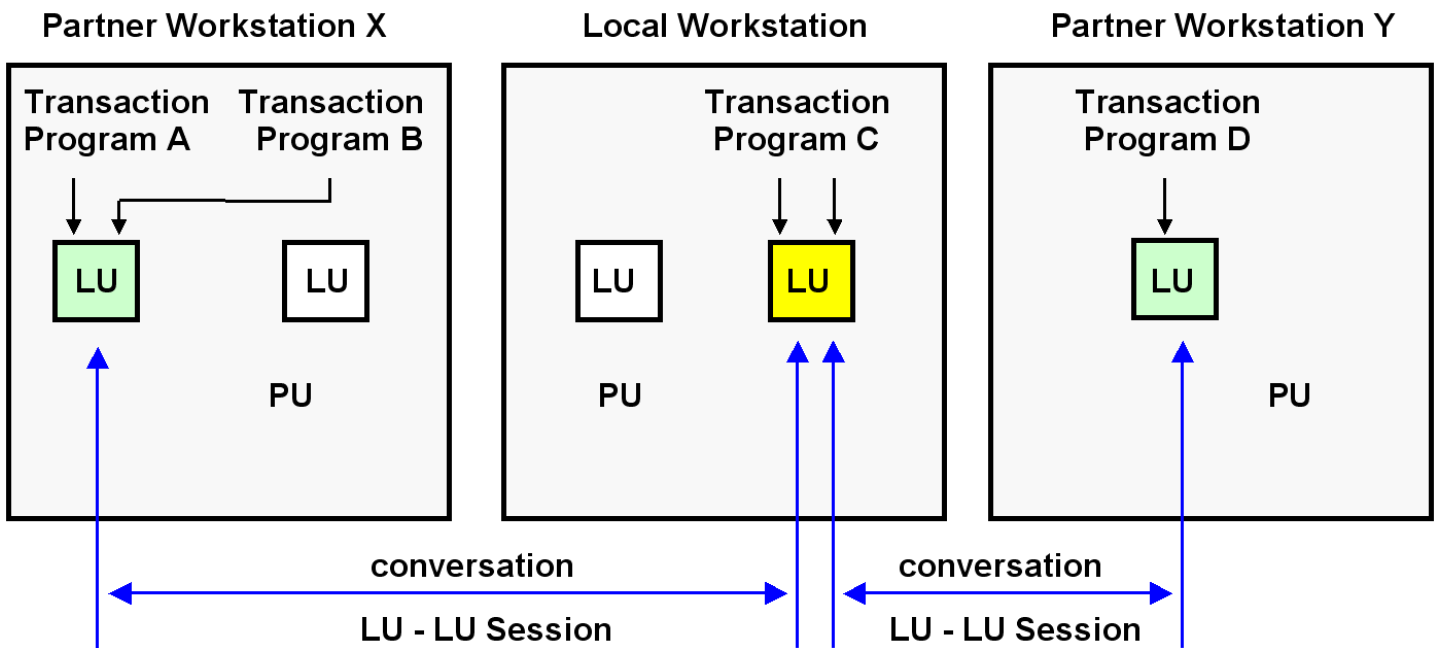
Partner Workstation X

Transaction Program A

Transaction Program B

LU

LU

PU

Local Workstation

Transaction Program C

LU

LU

PU

Partner Workstation Y

Transaction Program D

LU

PU

conversation

LU - LU Session

conversation

LU - LU Session